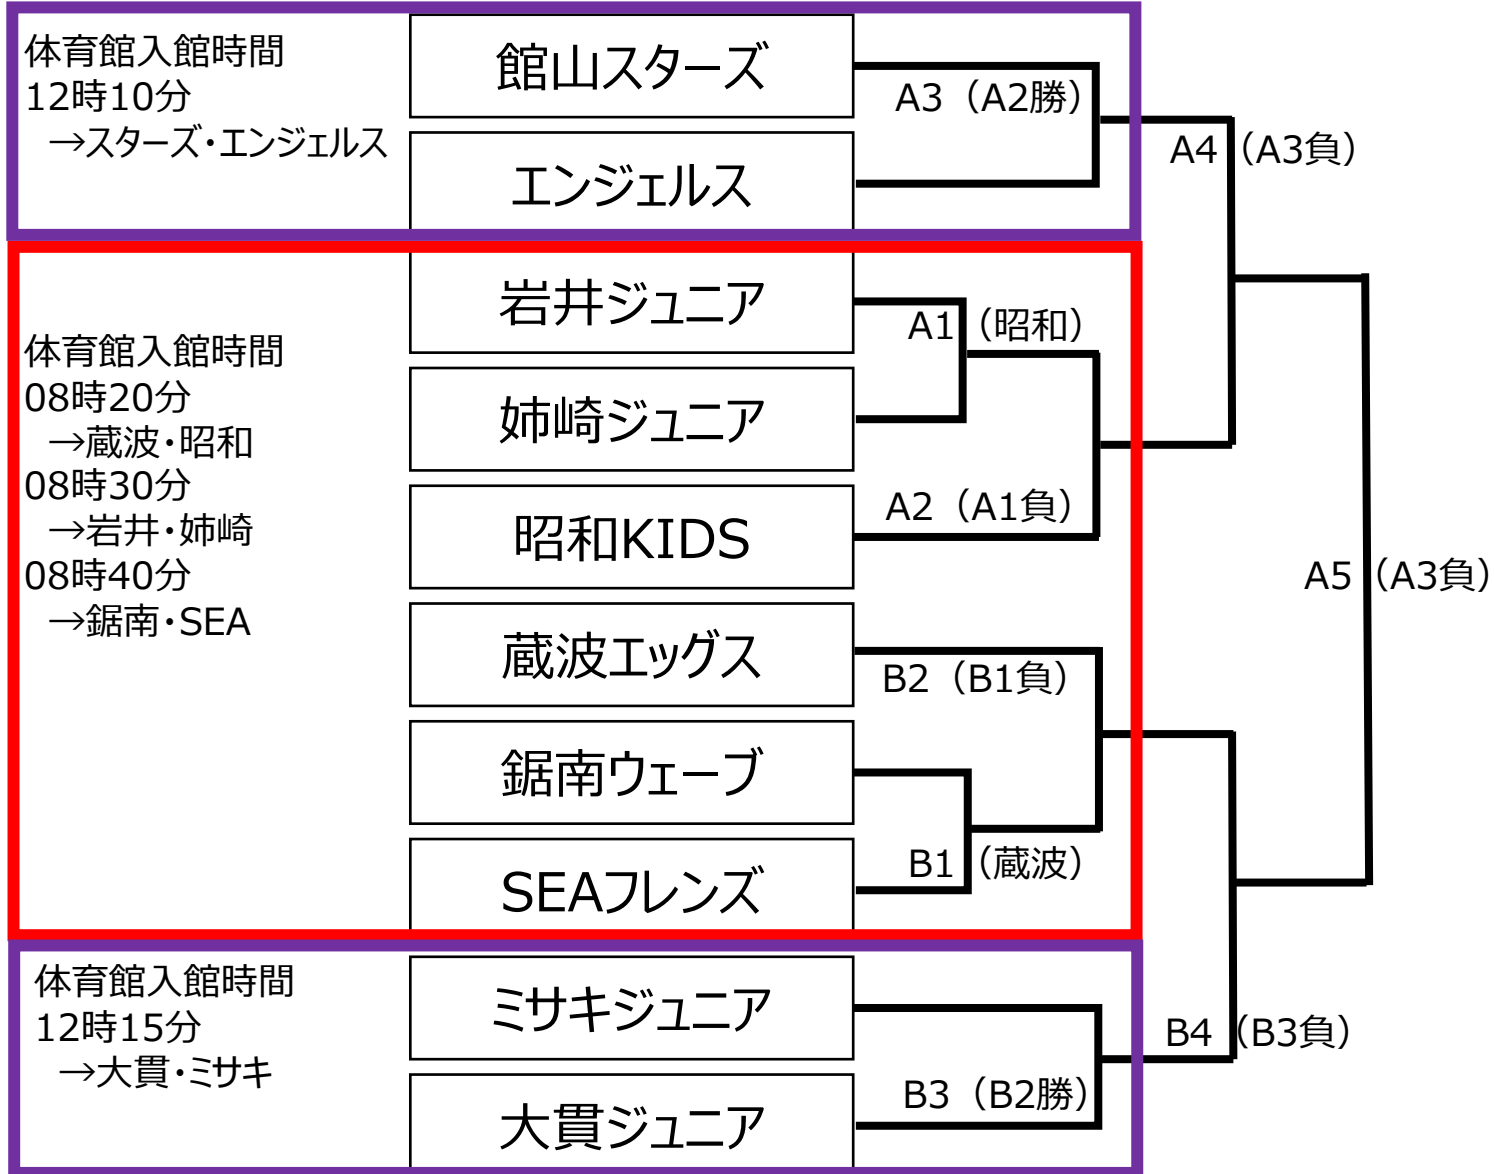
体育館入館時間
12時10分
→スターズ・エンジェルス

館山スターズ

エンジェルス

A3（A2勝）

A4（A3負）

体育館入館時間
08時20分
→蔵波・昭和
08時30分
→岩井・姉崎
08時40分
→鋸南・SEA

岩井ジュニア

姉崎ジュニア

昭和KIDS

蔵波エッグス

鋸南ウェーブ

SEAフレンズ

A1（昭和）

A2（A1負）

A5（A3負）

B2（B1負）

B1（蔵波）

体育館入館時間
12時15分
→大貫・ミサキ

ミサキジュニア

大貫ジュニア

B4（B3負）

B3（B2勝）